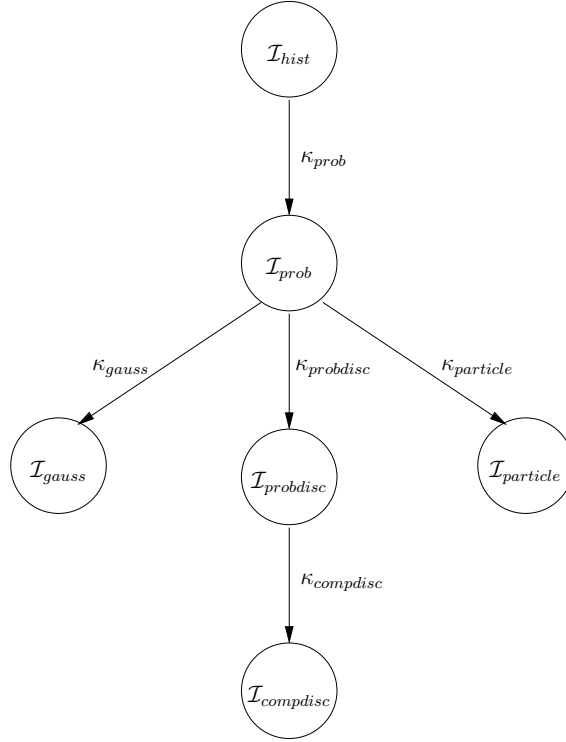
$\mathcal{I}_{hist}$

$\kappa_{prob}$

$\mathcal{I}_{prob}$

$\kappa_{gauss}$

$\kappa_{probdisc}$

$\kappa_{particle}$

$\mathcal{I}_{gauss}$

$\mathcal{I}_{probdisc}$

$\mathcal{I}_{particle}$

$\kappa_{compdisc}$

$\mathcal{I}_{compdisc}$